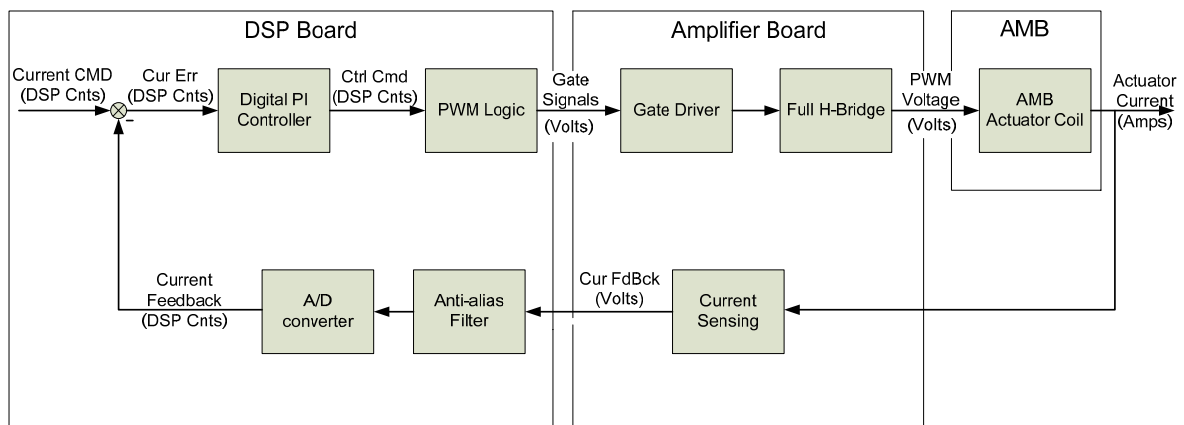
DSP Board

Amplifier Board

AMB

Current CMD (DSP Cnts)

Cur Err (DSP Cnts)

Digital PI Controller

Ctrl Cmd (DSP Cnts)

PWM Logic

Gate Signals (Volts)

Gate Driver

Full H-Bridge

PWM Voltage (Volts)

AMB Actuator Coil

Actuator Current (Amps)

Current Feedback (DSP Cnts)

A/D converter

Anti-alias Filter

Cur FdBck (Volts)

Current Sensing